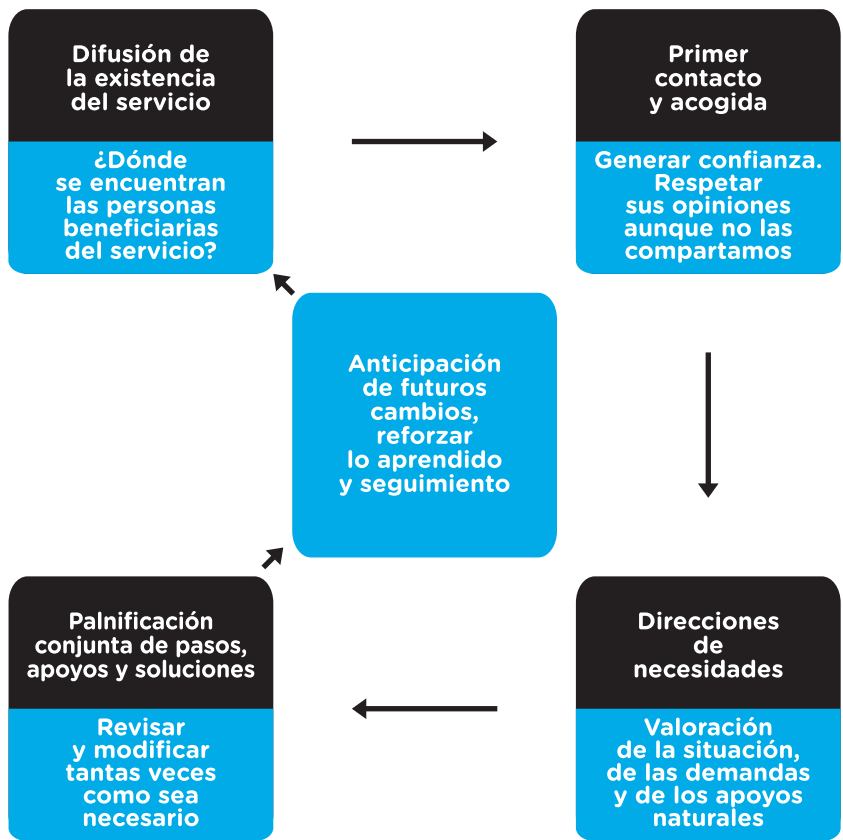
Difusión de la existencia del servicio

¿Dónde se encuentran las personas beneficiarias del servicio?

Primer contacto y acogida

Generar confianza. Respetar sus opiniones aunque no las compartamos

Anticipación de futuros cambios, reforzar lo aprendido y seguimiento

Direcciones de necesidades

Valoración de la situación, de las demandas y de los apoyos naturales

Palnificación conjunta de pasos, apoyos y soluciones

Revisar y modificar tantas veces como sea necesario